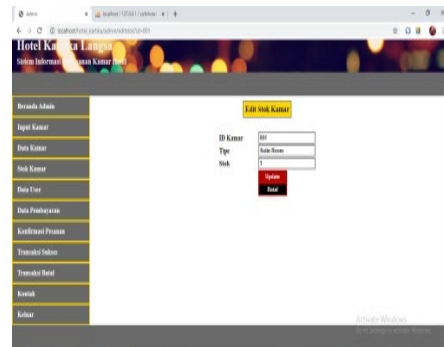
admin | localhost / 127.0.0.1 / admin | +

localhost/hotel_kartika/admin/edit.php?id=001

Hotel Ka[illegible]ka Langsa
Sistem Informasi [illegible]anan Kamar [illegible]

Beranda Admin
Input Kamar
Data Kamar
Stok Kamar
Data User
Data Pembayaran
Konfirmasi Pesanan
Transaksi Sukses
Transaksi Batal
Kontak
Keluar

Edit Stok Kamar

ID Kamar | 001
Tipe | Suite Room
Stok | 5

Update
Batal

Activate Windows
Go to Settings to activate Windows.